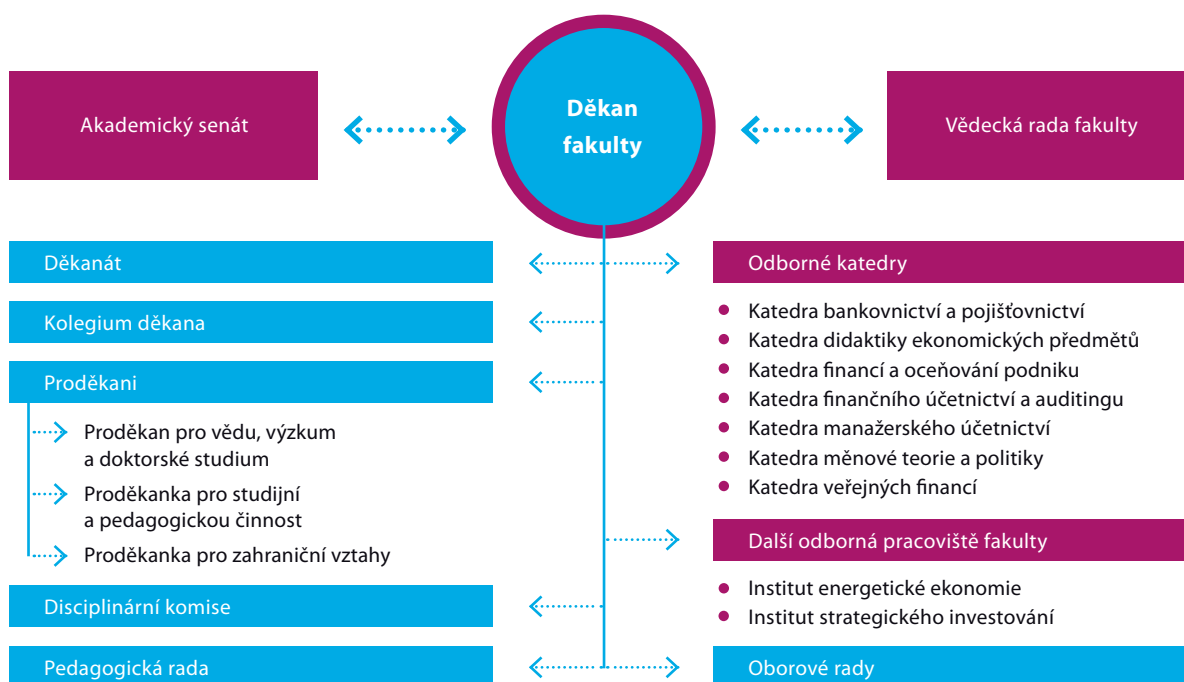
Akademický senát

Děkan fakulty

Vědecká rada fakulty

Děkanát

Kolegium děkana

Proděkani

Proděkan pro vědu, výzkum a doktorské studium

Proděkanka pro studijní a pedagogickou činnost

Proděkanka pro zahraniční vztahy

Disciplinární komise

Pedagogická rada

Odborné katedry

- Katedra bankovnictví a pojišťovnictví
- Katedra didaktiky ekonomických předmětů
- Katedra financí a oceňování podniku
- Katedra finančního účetnictví a auditingu
- Katedra manažerského účetnictví
- Katedra měnové teorie a politiky
- Katedra veřejných financí

Další odborná pracoviště fakulty

- Institut energetické ekonomie
- Institut strategického investování

Oborové rady